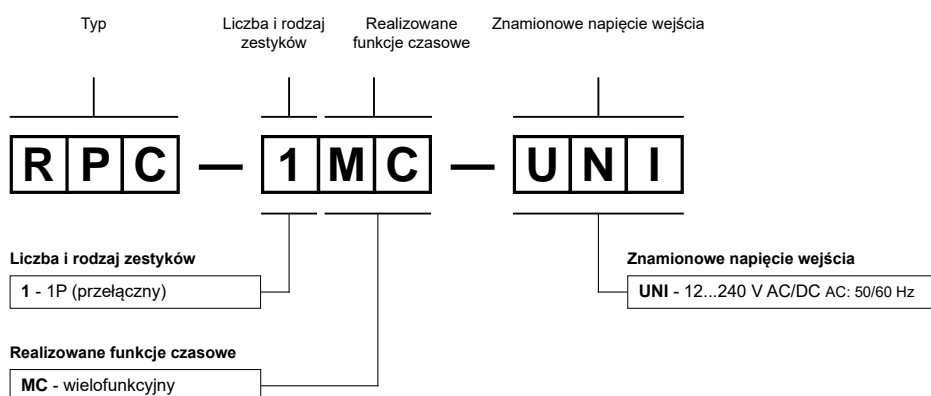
Typ

Liczba i rodzaj zestyków

Realizowane funkcje czasowe

Znamionowe napięcie wejścia

R P C — 1 M C — U N I

Liczba i rodzaj zestyków

**1** - 1P (przełączny)

Realizowane funkcje czasowe

**MC** - wielofunkcyjny

Znamionowe napięcie wejścia

**UNI** - 12...240 V AC/DC AC: 50/60 Hz